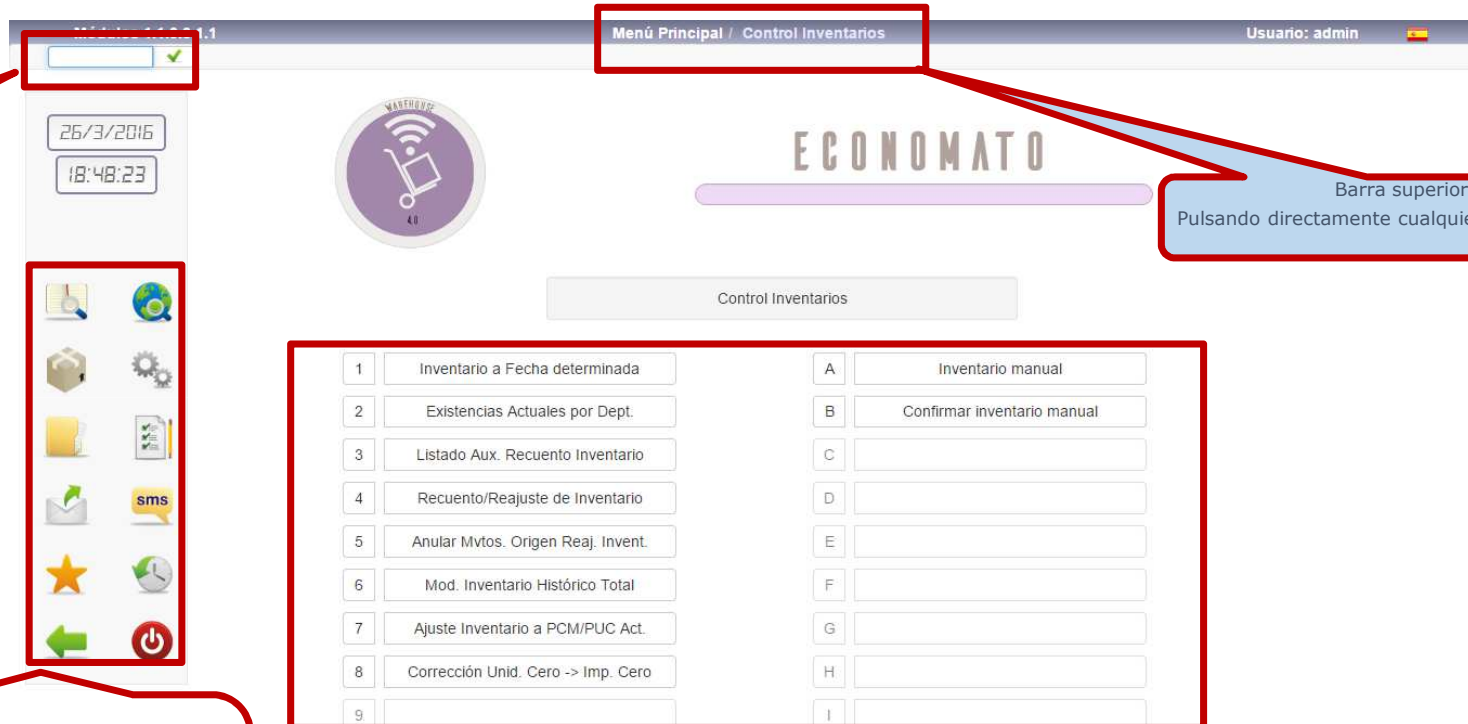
Módulo 1.1.0.0.1.1
Menú Principal / Control Inventarios
Usuario: admin

26/3/2016
18:48:23

WAREHOUSE
4.0

ECONOMATO

Barra superior
Pulsando directamente cualquie

Control Inventarios

sms

| | | | |
|---|---|---|---|
| 1 | Inventario a Fecha determinada | A | Inventario manual |
| 2 | Existencias Actuales por Dept. | B | Confirmar inventario manual |
| 3 | Listado Aux. Recuento Inventario | C | |
| 4 | Recuento/Reajuste de Inventario | D | |
| 5 | Anular Mvtos. Origen Reaj. Invent. | E | |
| 6 | Mod. Inventario Histórico Total | F | |
| 7 | Ajuste Inventario a PCM/PUC Act. | G | |
| 8 | Corrección Unid. Cero -> Imp. Cero | H | |
| 9 | | I | |